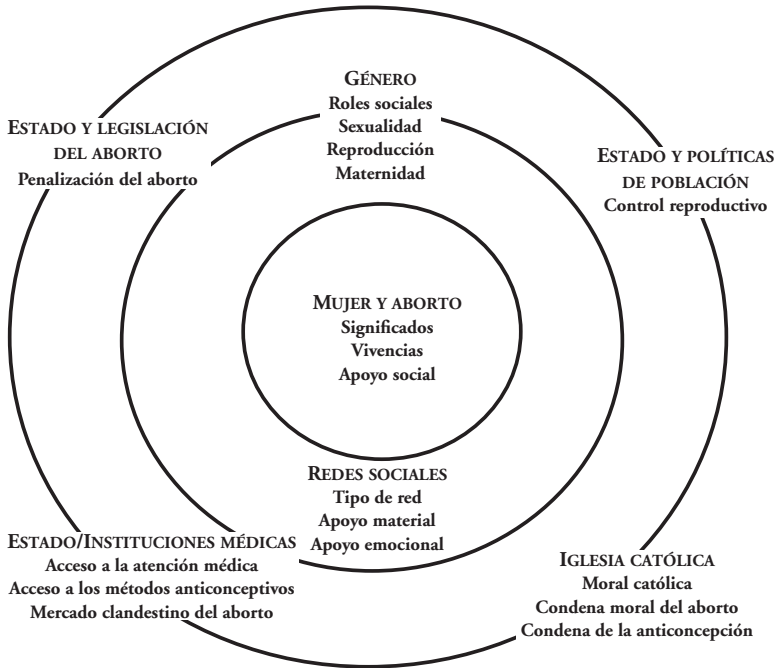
GÉNERO
Roles sociales
Sexualidad
Reproducción
Maternidad

ESTADO Y LEGISLACIÓN DEL ABORTO
Penalización del aborto

ESTADO Y POLÍTICAS DE POBLACIÓN
Control reproductivo

MUJER Y ABORTO
Significados
Vivencias
Apoyo social

REDES SOCIALES
Tipo de red
Apoyo material
Apoyo emocional

ESTADO/INSTITUCIONES MÉDICAS
Acceso a la atención médica
Acceso a los métodos anticonceptivos
Mercado clandestino del aborto

IGLESIA CATÓLICA
Moral católica
Condena moral del aborto
Condena de la anticoncepción